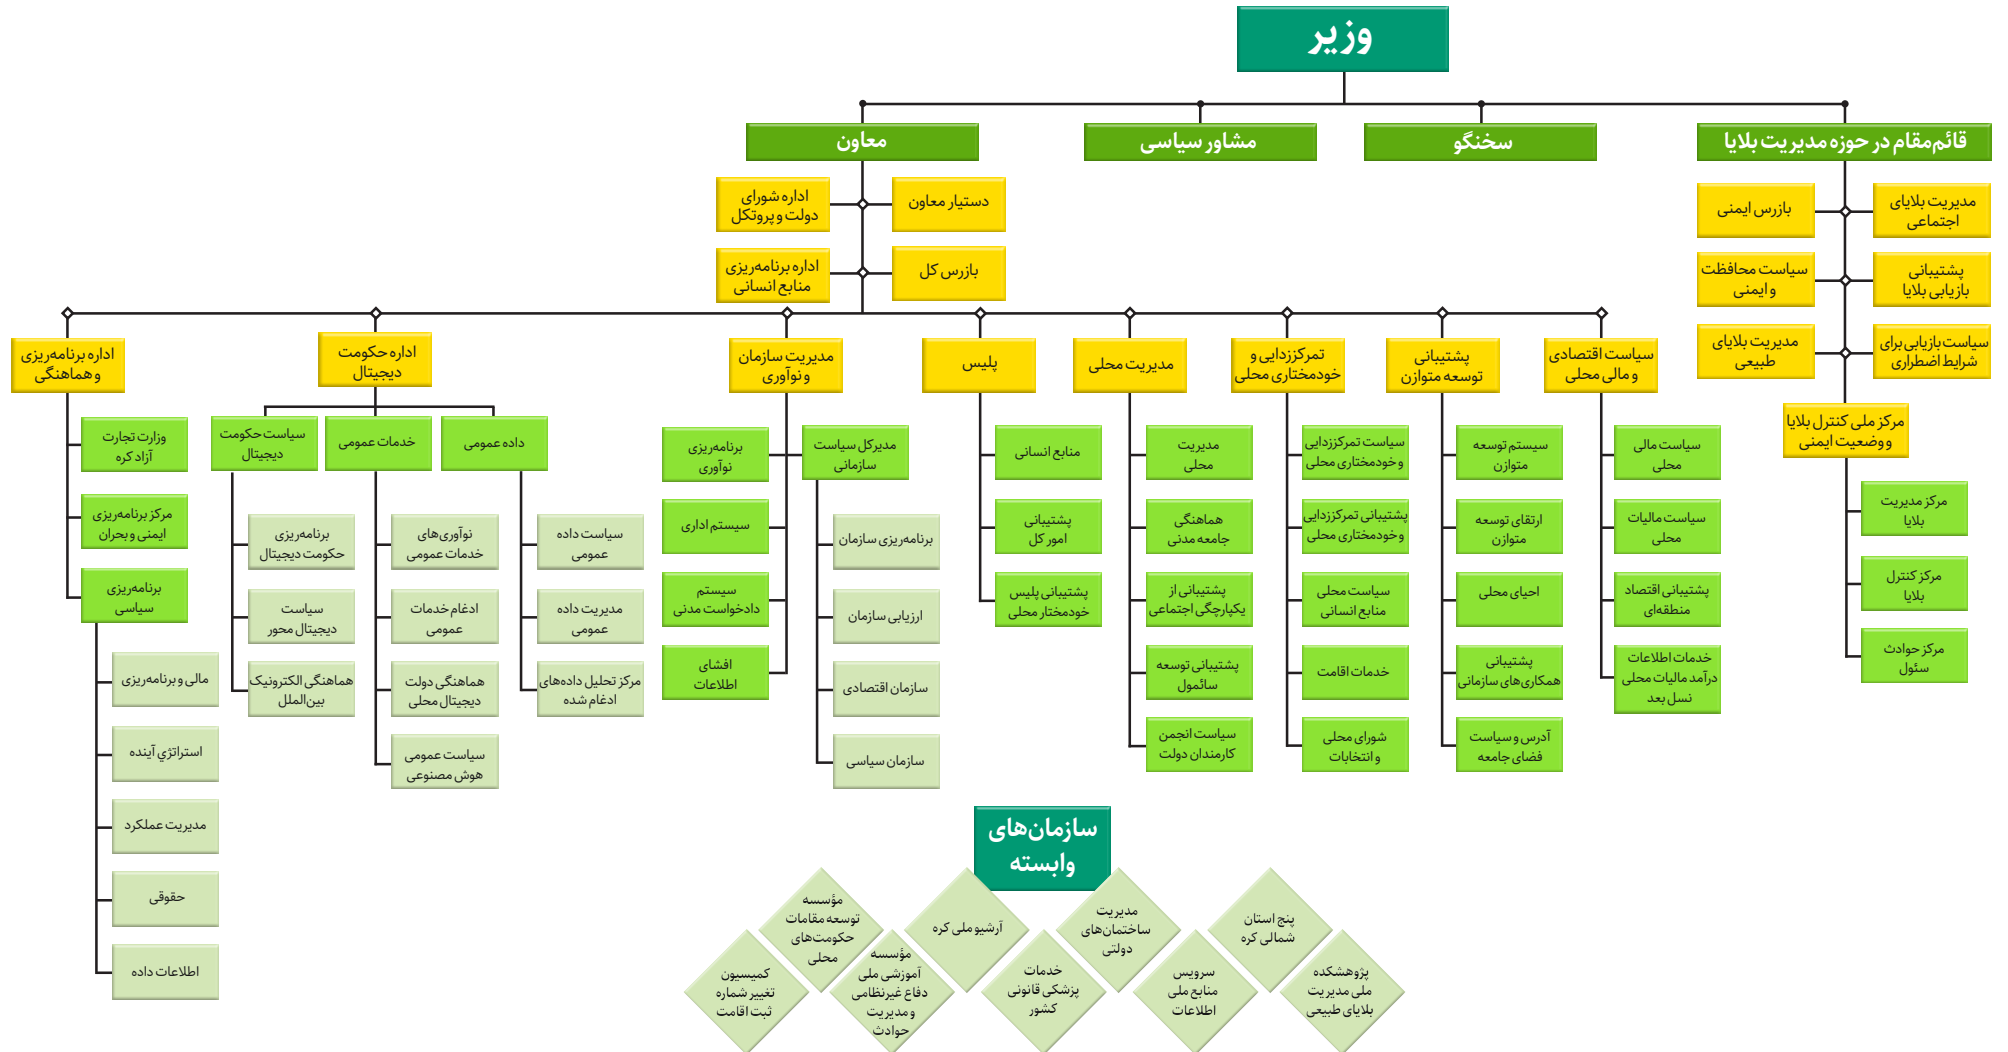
وزیر

قائم‌مقام در حوزه مدیریت بلایا

سخنگو

مشاور سیاسی

معاون

دستیار معاون

اداره شورای دولت و پروتکل

بازرس کل

اداره برنامه‌ریزی منابع انسانی

مدیریت بلایای اجتماعی

بازرس ایمنی

پشتیبانی بازیابی بلایا

سیاست محافظت و ایمنی

سیاست بازیابی برای شرایط اضطراری

مدیریت بلایای طبیعی

مرکز ملی کنترل بلایا و وضعیت ایمنی

مرکز مدیریت بلایا

مرکز کنترل بلایا

مرکز حوادث سئول

اداره برنامه‌ریزی و هماهنگی

وزارت تجارت آزاد کره

مرکز برنامه‌ریزی ایمنی و بحران

برنامه‌ریزی سیاسی

مالی و برنامه‌ریزی

استراتژی آینده

مدیریت عملکرد

حقوقی

اطلاعات داده

اداره حکومت دیجیتال

سیاست حکومت دیجیتال

خدمات عمومی

داده عمومی

برنامه‌ریزی حکومت دیجیتال

سیاست دیجیتال محور

هماهنگی الکترونیک بین‌المللی

نوآوری‌های خدمات عمومی

ادغام خدمات عمومی

هماهنگی دولت دیجیتال محلی

سیاست عمومی هوش مصنوعی

سیاست داده عمومی

مدیریت داده عمومی

مرکز تحلیل داده‌های ادغام شده

مدیریت سازمان و نوآوری

برنامه‌ریزی نوآوری

سیستم اداری

سیستم مدنی داده‌خواه

افشای اطلاعات

مدیرکل سیاست سازمانی

برنامه‌ریزی سازمان

ارزیابی سازمان

سازمان اقتصادی

سازمان سیاسی

پلیس

منابع انسانی

پشتیبانی امور کل

پشتیبانی پلیس خودمختار محلی

مدیریت محلی

مدیریت محلی

هماهنگی جامعه مدنی

پشتیبانی از یکپارچگی اجتماعی

پشتیبانی توسعه سالمون

سیاست انجمن کارمندان دولت

تمرکززدایی و خودمختاری محلی

سیاست تمرکززدایی و خودمختاری محلی

پشتیبانی تمرکززدایی و خودمختاری محلی

سیاست منابع انسانی محلی

خدمات اقامت

شورای محلی و انتخابات

پشتیبانی توسعه متوازن

سیستم توسعه متوازن

ارتقای توسعه متوازن

احیای محلی

پشتیبانی همکاری‌های سازمانی

آدرس و سیاست فضای جامعه

سیاست اقتصادی و مالی محلی

سیاست مالی محلی

سیاست مالیات محلی

پشتیبانی اقتصاد منطقه‌ای

خدمات اطلاعات درآمد مالیات محلی نسل بعد

سازمان‌های وابسته

کمیسیون تغییر شماره ثبت اقامت

مؤسسه توسعه مقامات حکومت‌های محلی

مؤسسه آموزشی ملی دفاع غیرنظامی و مدیریت حوادث

آرشیو ملی کره

خدمات پزشکی قانونی کشور

مدیریت ساختمان‌های دولتی

سرویس منابع ملی اطلاعات

پنج استان شمالی کره

پژوهشکده ملی مدیریت بلایای طبیعی